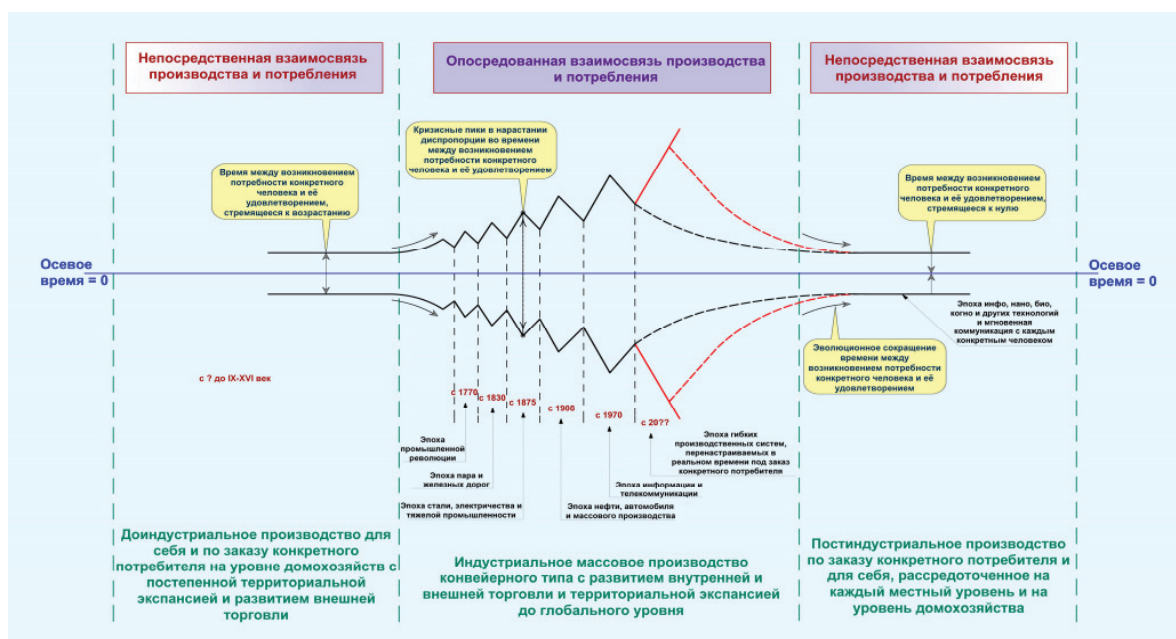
Непосредственная взаимосвязь производства и потребления

Опосредованная взаимосвязь производства и потребления

Непосредственная взаимосвязь производства и потребления

Кризисные пики в нарастании диспропорции во времени между возникновением потребности конкретного человека и её удовлетворением

Время между возникновением потребности конкретного человека и её удовлетворением, стремящееся к возрастанию

Время между возникновением потребности конкретного человека и её удовлетворением, стремящееся к нулю

Осевое время = 0

Осевое время = 0

Эпоха инфо, нано, био, когно и других технологий и мгновенная коммуникация с каждым конкретным человеком

Эволюционное сокращение времени между возникновением потребности конкретного человека и её удовлетворением

с ? до IX-XVI век

с 1770

с 1830

с 1875

с 1900

с 1970

с 20??

Эпоха промышленной революции

Эпоха пара и железных дорог

Эпоха стали, электричества и тяжелой промышленности

Эпоха нефти, автомобиля и массового производства

Эпоха информации и телекоммуникации

Эпоха гибких производственных систем, перенастраиваемых в реальном времени под заказ конкретного потребителя

Доиндустриальное производство для себя и по заказу конкретного потребителя на уровне домохозяйств с постепенной территориальной экспансией и развитием внешней торговли

Индустриальное массовое производство конвейерного типа с развитием внутренней и внешней торговли и территориальной экспансией до глобального уровня

Постиндустриальное производство по заказу конкретного потребителя и для себя, рассредоточенное на каждый местный уровень и на уровень домохозяйства